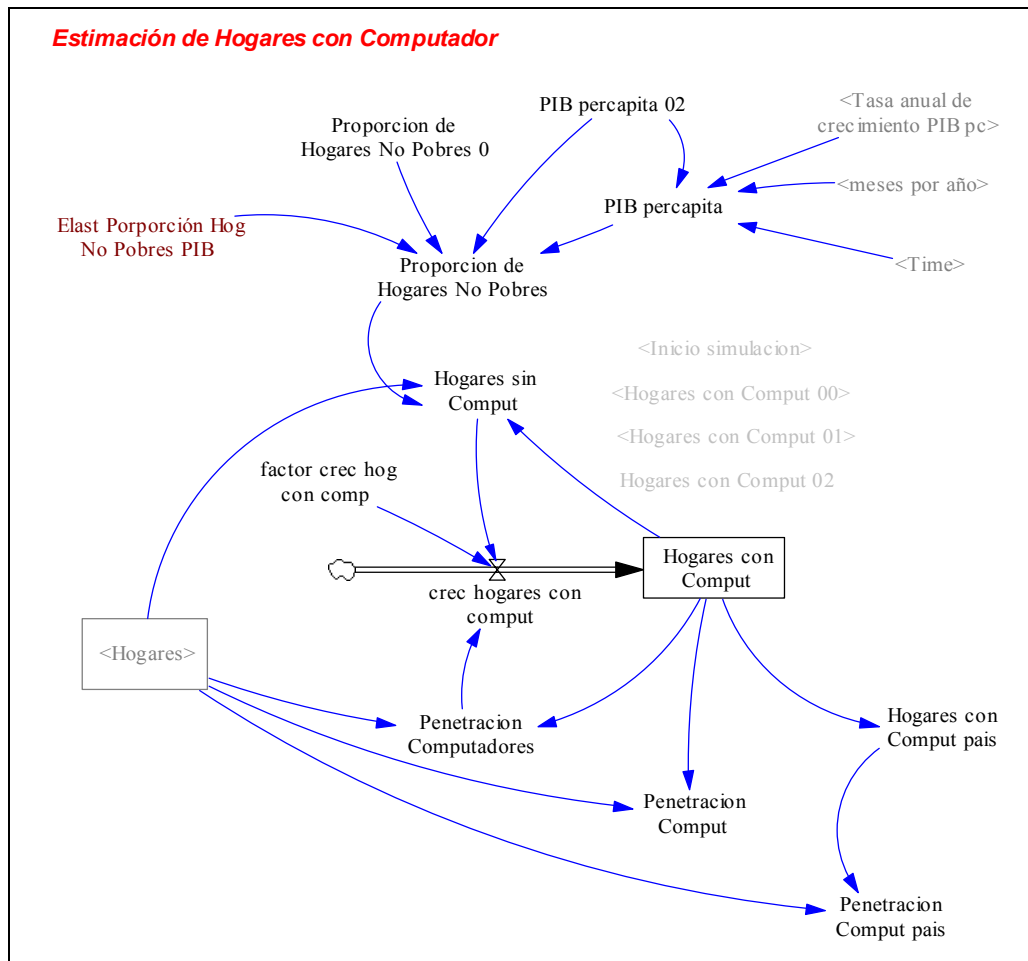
Estimación de Hogares con Computador

PIB percapita 02

<Tasa anual de crecimiento PIB pc>

Proporcion de Hogares No Pobres 0

<meses por año>

PIB percapita

Elast Porporción Hog No Pobres PIB

Proporcion de Hogares No Pobres

<Time>

<Inicio simulacion>

Hogares sin Comput

<Hogares con Comput 00>

<Hogares con Comput 01>

Hogares con Comput 02

factor crec hog con comp

Hogares con Comput

crec hogares con comput

<Hogares>

Penetracion Computadores

Hogares con Comput pais

Penetracion Comput

Penetracion Comput pais